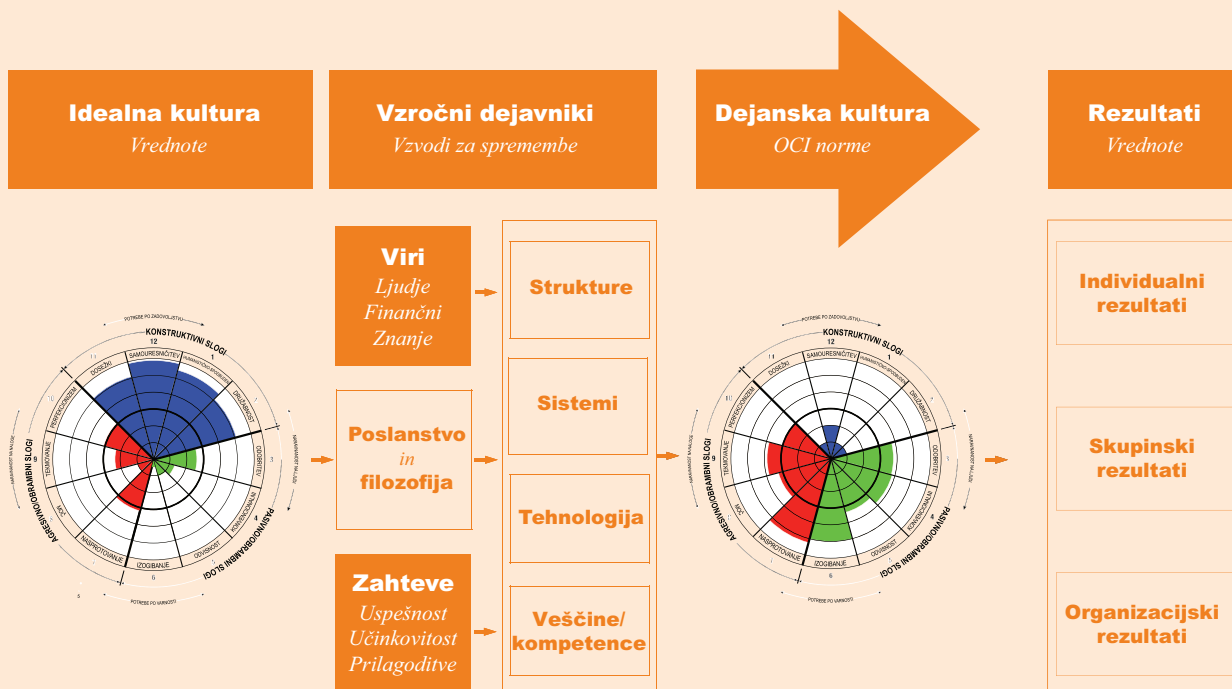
Idealna kultura
Vrednote

Vzročni dejavniki
Vzvodi za spremembe

Dejanska kultura
OCI norme

Rezultati
Vrednote

Viri
Ljudje
Finančni
Znanje

Poslanstvo
in
filozofija

Zahteve
Uspešnost
Učinkovitost
Prilagoditve

Strukture

Sistemi

Tehnologija

Veščine/
kompetence

Individualni rezultati

Skupinski rezultati

Organizacijski rezultati

POTREBE PO ZADOVOLJSTVU
KONSTRUKTIVNI SLOGI
12
11
1
SAMOURESNIČITEV
HUMANISTIČNO SPODBUJANJE
DOSEŽKI
DRUŽABNOST
PERFEKCIONIZEM
ODOBRITEV
TEKMOVANJE
KONVENCIONALNOST
MOČ
ODVISNOST
NASPROTOVANJE
IZOGIBANJE
AGRESIVNO/OBRAMBNI SLOGI
PASIVNO/OBRAMBNI SLOGI
POTREBE PO VARNOSTI
9
3
6
10

POTREBE PO ZADOVOLJSTVU
KONSTRUKTIVNI SLOGI
12
11
1
SAMOURESNIČITEV
HUMANISTIČNO SPODBUJANJE
DOSEŽKI
DRUŽABNOST
PERFEKCIONIZEM
ODOBRITEV
TEKMOVANJE
KONVENCIONALNOST
MOČ
ODVISNOST
NASPROTOVANJE
IZOGIBANJE
AGRESIVNO/OBRAMBNI SLOGI
PASIVNO/OBRAMBNI SLOGI
POTREBE PO VARNOSTI
9
3
6
10